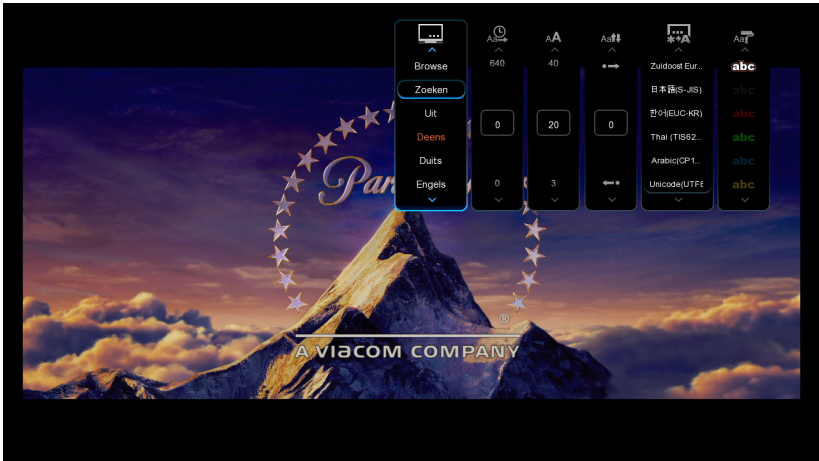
Browse
Zoeken
Uit
Deens
Duits
Engels

Aa
640
0
0

AA
40
20
3

Aa

0

Zuidoost Eur...
日本語(S-JIS)
한국어(EUC-KR)
Thai (TIS62...
Arabic(CP1...
Unicode(UTF8

Aa
abc
abc
abc
abc
abc
abc

Par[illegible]

®
A VIACOM COMPANY